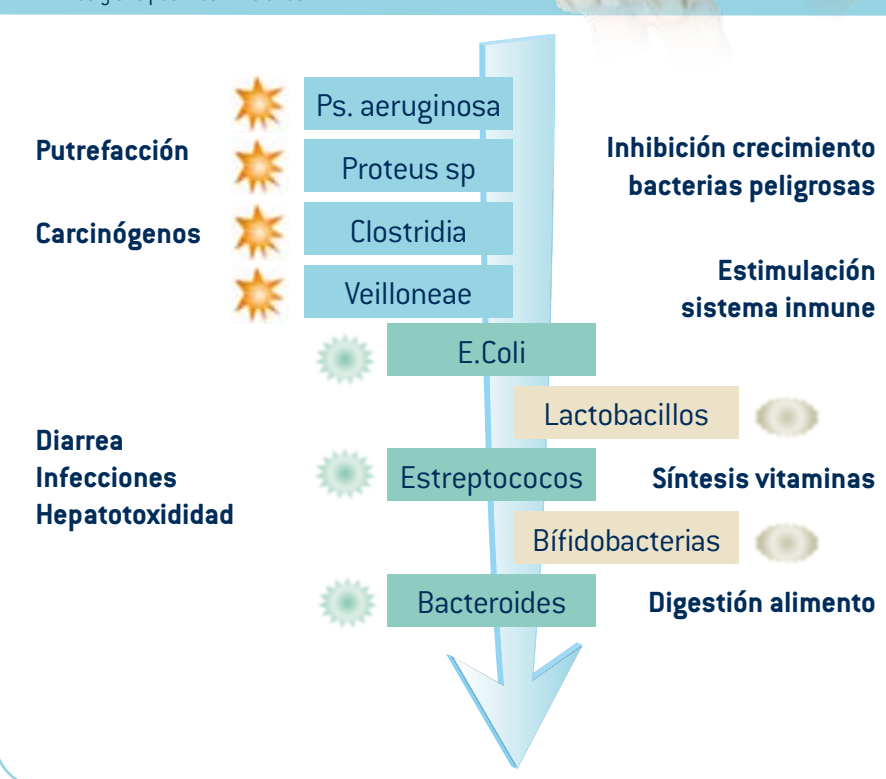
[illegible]

Ps. aeruginosa

Putrefacción

Proteus sp

Inhibición crecimiento bacterias peligrosas

Carcinógenos

Clostridia

Veilloneae

Estimulación sistema inmune

E.Coli

Lactobacillos

Diarrea
Infecciones
Hepatotoxididad

Estreptococos

Síntesis vitaminas

Bífidobacterias

Bacteroides

Digestión alimento